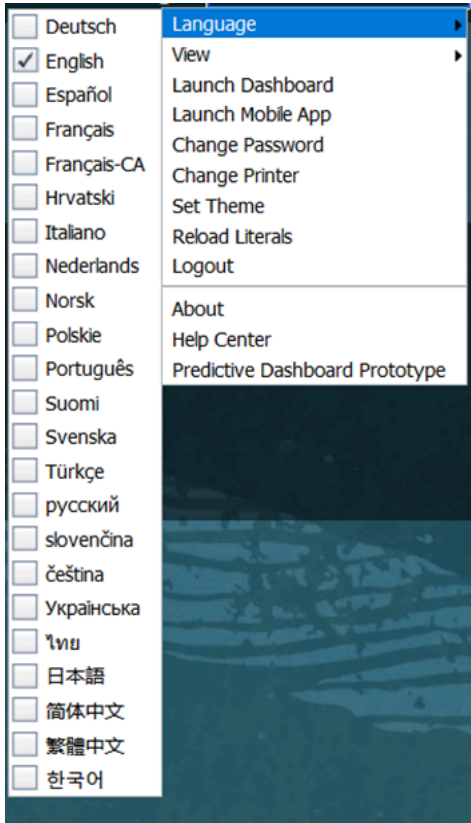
Deutsch
English
Español
Français
Français-CA
Hrvatski
Italiano
Nederlands
Norsk
Polskie
Português
Suomi
Svenska
Türkçe
русский
slovenčina
čeština
Українська
ไทย
日本語
简体中文
繁體中文
한국어

Language
View
Launch Dashboard
Launch Mobile App
Change Password
Change Printer
Set Theme
Reload Literals
Logout
About
Help Center
Predictive Dashboard Prototype